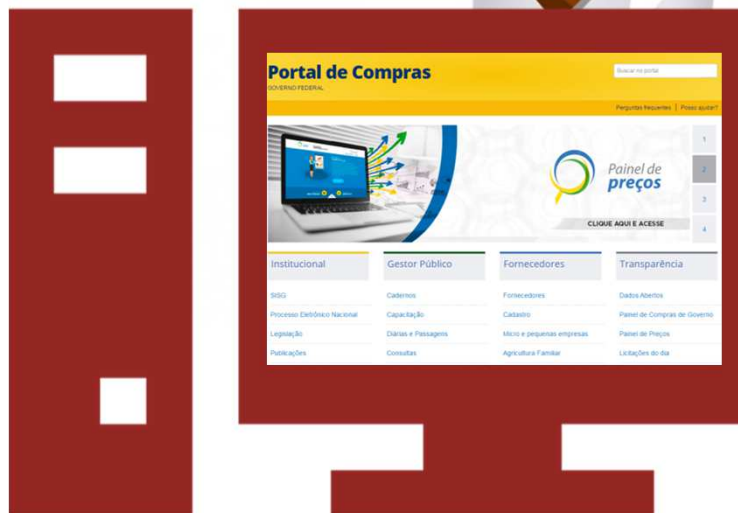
Portal de Compras
GOVERNO FEDERAL

Buscar no portal

Perguntas frequentes | Posso ajudar?

Painel de preços

CLIQUE AQUI E ACESSE

1
2
3
4

Institucional
SISG
Processo Eletrônico Nacional
Legislação
Publicações

Gestor Público
Cadernos
Capacitação
Diárias e Passagens
Consultas

Fornecedores
Fornecedores
Cadastro
Micro e pequenas empresas
Agricultura Familiar

Transparência
Dados Abertos
Painel de Compras de Governo
Painel de Preços
Licitações do dia